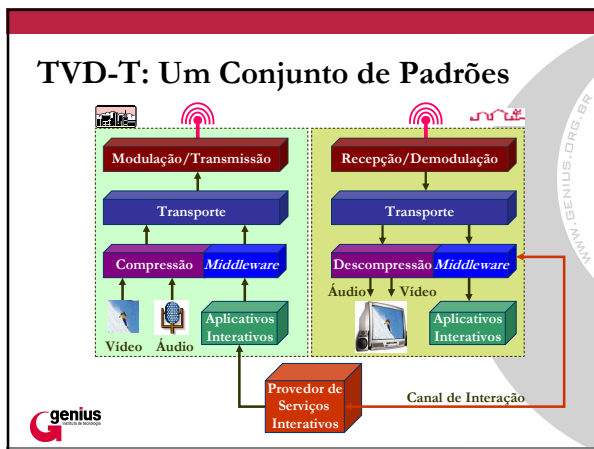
TVD-T: Um Conjunto de Padrões

WWW.GENIUS.ORG.BR

Modulação/Transmissão

Transporte

Compressão Middleware

Vídeo Áudio

Aplicativos Interativos

Recepção/Demodulação

Transporte

Descompressão Middleware

Áudio Vídeo

Aplicativos Interativos

Provedor de Serviços Interativos

Canal de Interação

genius
instituto de tecnologia